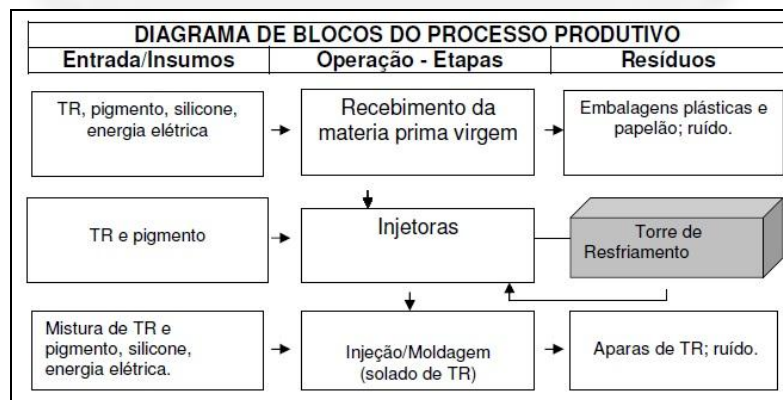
DIAGRAMA DE BLOCOS DO PROCESSO PRODUTIVO

| Entrada/Insumos | Operação - Etapas | Resíduos |
|---|---|---|
| TR, pigmento, silicone, energia elétrica | Recebimento da materia prima virgem | Embalagens plásticas e papelão; ruído. |
| TR e pigmento | Injetoras | Torre de Resfriamento |
| Mistura de TR e pigmento, silicone, energia elétrica. | Injeção/Moldagem (solado de TR) | Aparas de TR; ruído. |